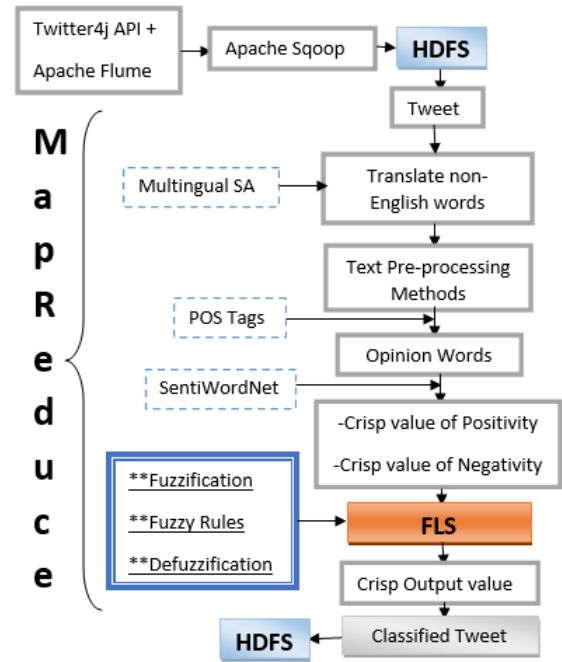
Twitter4j API + Apache Flume

Apache Sqoop

HDFS

Tweet

M a p R e d u c e

Multingual SA

Translate non-English words

Text Pre-processing Methods

POS Tags

Opinion Words

SentiWordNet

-Crisp value of Positivity

-Crisp value of Negativity

**Fuzzification

**Fuzzy Rules

**Defuzzification

FLS

Crisp Output value

HDFS

Classified Tweet